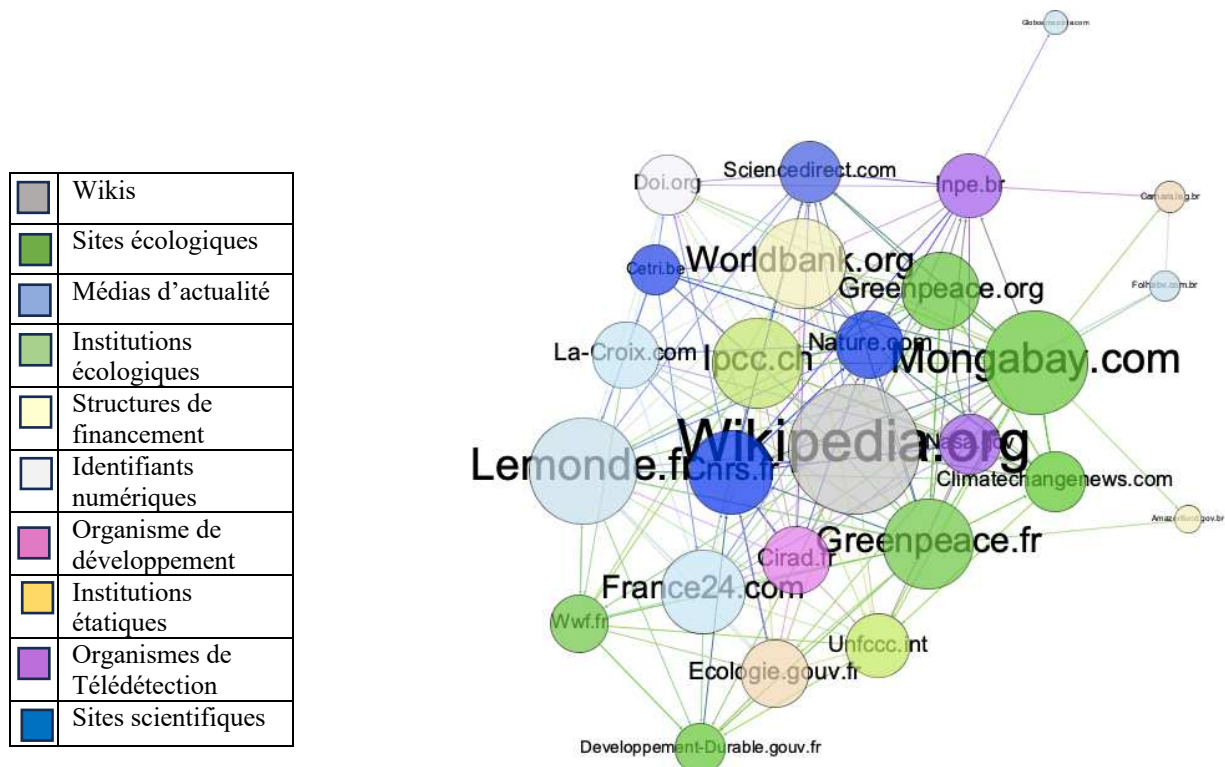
| | |
|---|---|
| | Wikis |
| | Sites écologiques |
| | Médias d'actualité |
| | Institutions écologiques |
| | Structures de financement |
| | Identifiants numériques |
| | Organisme de développement |
| | Institutions étatiques |
| | Organismes de Télédétection |
| | Sites scientifiques |

Globo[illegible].com

Sciencedirect.com

Doi.org

Inpe.br

Camara.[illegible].br

Cetri.be

Worldbank.org

Greenpeace.org

Folha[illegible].com.br

La-Croix.com

Ipcc.ch

Nature.com

Mongabay.com

Wikipedia.org

Nasa.gov

Lemonde.fr

Cnrs.fr

Climatechangenews.com

Amaz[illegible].gov.br

Greenpeace.fr

Cirad.fr

France24.com

Wwf.fr

Unfccc.int

Ecologie.gouv.fr

Developpement-Durable.gouv.fr